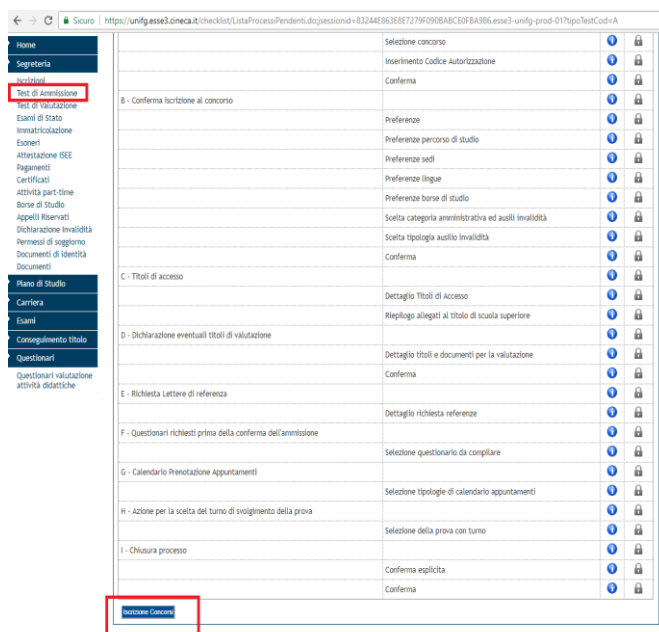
Sicuro | https://unifg.esse3.cineca.it/checklist/ListaProcessiPendenti.do;jsessionid=83244E863E8E7279F090BABCE0FBA986.esse3-unifg-prod-01?tipoTestCod=A

Home
Segreteria
Iscrizioni
Test di Ammissione
Test di Valutazione
Esami di Stato
Immatricolazione
Esoneri
Attestazione ISEE
Pagamenti
Certificati
Attività part-time
Borse di Studio
Appelli Riservati
Dichiarazione invalidità
Permessi di soggiorno
Documenti di identità
Documenti
Piano di Studio
Carriera
Esami
Conseguimento titolo
Questionari
Questionari valutazione attività didattiche

| | | | |
|---|---|---|---|
| | Selezione concorso | | |
| | Inserimento Codice Autorizzazione | | |
| | Conferma | | |
| B - Conferma iscrizione al concorso | | | |
| | Preferenze | | |
| | Preferenze percorso di studio | | |
| | Preferenze sedi | | |
| | Preferenze lingue | | |
| | Preferenze borse di studio | | |
| | Scelta categoria amministrativa ed ausili invalidità | | |
| | Scelta tipologia ausilio invalidità | | |
| | Conferma | | |
| C - Titoli di accesso | | | |
| | Dettaglio Titoli di Accesso | | |
| | Riepilogo allegati al titolo di scuola superiore | | |
| D - Dichiarazione eventuali titoli di valutazione | | | |
| | Dettaglio titoli e documenti per la valutazione | | |
| | Conferma | | |
| E - Richiesta Lettere di referenza | | | |
| | Dettaglio richiesta referenze | | |
| F - Questionari richiesti prima della conferma dell'ammissione | | | |
| | Selezione questionario da compilare | | |
| G - Calendario Prenotazione Appuntamenti | | | |
| | Selezione tipologie di calendario appuntamenti | | |
| H - Azione per la scelta del turno di svolgimento della prova | | | |
| | Selezione della prova con turno | | |
| I - Chiusura processo | | | |
| | Conferma esplicita | | |
| | Conferma | | |

Iscrizione Concorsi